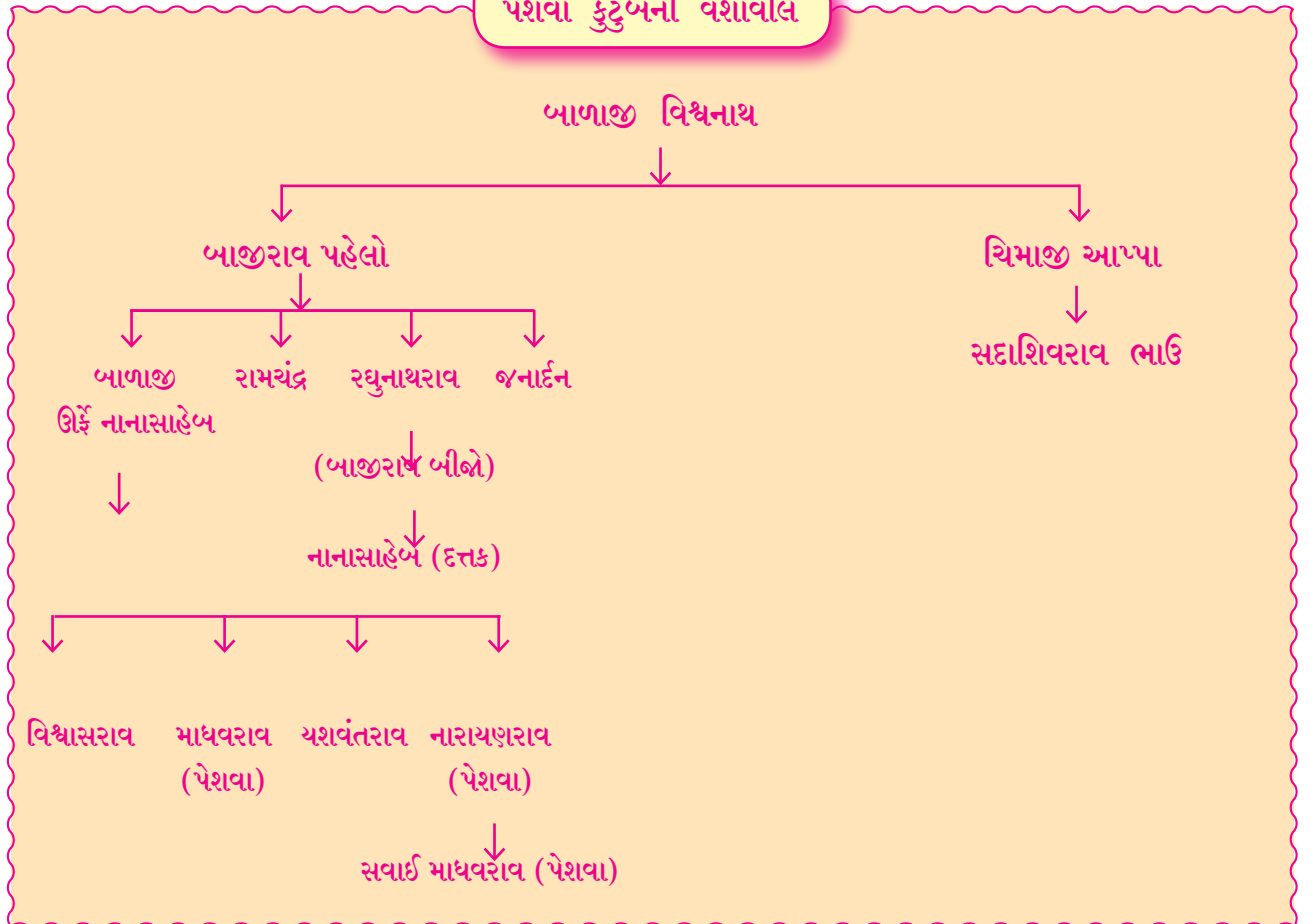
પેશવા કુટુંબની વંશાવલિ

બાળાજી વિશ્વનાથ

બાજીરાવ પહેલો

ચિમાજી આપ્પા

સદાશિવરાવ ભાઉ

બાળાજી ઊર્ફે નાનાસાહેબ

રામચંદ્ર

રઘુનાથરાવ

જનાર્દન

(બાજીરાવ બીજો)

નાનાસાહેબ (દત્તક)

વિશ્વાસરાવ

માધવરાવ (પેશવા)

યશવંતરાવ

નારાયણરાવ (પેશવા)

સવાઈ માધવરાવ (પેશવા)